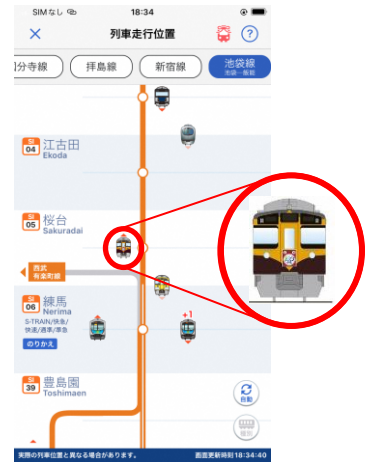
SIMなし 18:34
× 列車走行位置 ?
国分寺線 拝島線 新宿線 池袋線 池袋～飯能
SI 04 江古田 Ekoda
SI 05 桜台 Sakuradai
西武有楽町線
SI 06 練馬 Nerima
S-TRAIN/快急/快速/通準/準急
のりかえ
+1
SI 39 豊島園 Toshimaen
自動
撮影
実際の列車位置と異なる場合があります。 画面更新時刻 18:34:40